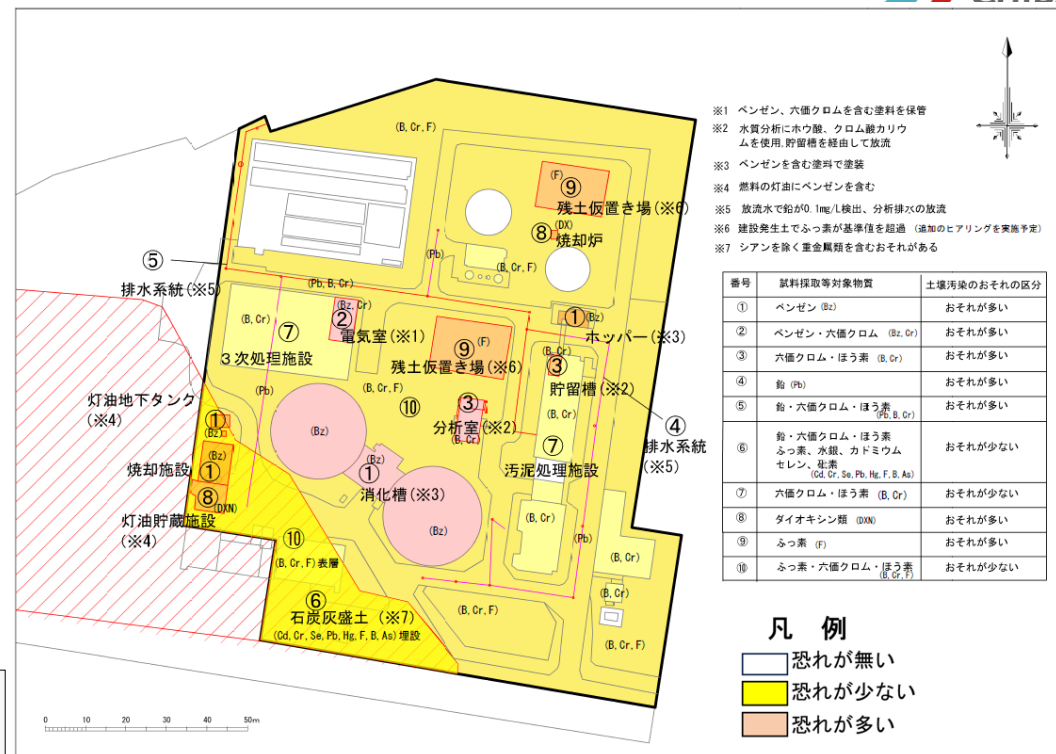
※1 ベンゼン、六価クロムを含む塗料を保管
※2 水質分析にホウ酸、クロム酸カリウムを使用,貯留槽を経由して放流
※3 ベンゼンを含む塗料で塗装
※4 燃料の灯油にベンゼンを含む
※5 放流水で鉛が0.1mg/L検出、分析排水の放流
※6 建設発生土でふっ素が基準値を超過 (追加のヒアリングを実施予定)
※7 シアンを除く重金属類を含むおそれがある

| 番号 | 試料採取等対象物質 | 土壌汚染のおそれの区分 |
|---|---|---|
| ① | ベンゼン (Bz) | おそれが多い |
| ② | ベンゼン・六価クロム (Bz, Cr) | おそれが多い |
| ③ | 六価クロム・ほう素 (B, Cr) | おそれが多い |
| ④ | 鉛 (Pb) | おそれが多い |
| ⑤ | 鉛・六価クロム・ほう素 (Pb, B, Cr) | おそれが多い |
| ⑥ | 鉛・六価クロム・ほう素 ふっ素、水銀、カドミウム セレン、砒素 (Cd, Cr, Se, Pb, Hg, F, B, As) | おそれが少ない |
| ⑦ | 六価クロム・ほう素 (B, Cr) | おそれが少ない |
| ⑧ | ダイオキシン類 (DXN) | おそれが多い |
| ⑨ | ふっ素 (F) | おそれが多い |
| ⑩ | ふっ素・六価クロム・ほう素 (B, Cr, F) | おそれが少ない |

(B, Cr, F)
(F) ⑨ 残土仮置き場(※6)
(DX) ⑧ 焼却炉
(Pb)
(B, Cr, F)
⑤ 排水系統(※5)
(Pb, B, Cr)
(B, Cr) ⑦ 3次処理施設
(Bz, Cr) ② 電気室(※1)
(F) ⑨ 残土仮置き場(※6)
① (Bz) ホッパー(※3)
(B, Cr) ③ 貯留槽(※2)
(Pb)
(B, Cr, F)
⑩
③ 分析室(※2) (B, Cr)
(B, Cr)
④ 排水系統(※5)
灯油地下タンク(※4)
① (Bz)
(Bz)
(Bz)
焼却施設 ①
⑧ (DXN)
⑦ 汚泥処理施設
① 消化槽(※3)
(Bz)
(B, Cr)
(Pb)
(B, Cr)
灯油貯蔵施設(※4)
⑩ (B, Cr, F)表層
⑥ 石炭灰盛土 (※7) (Cd, Cr, Se, Pb, Hg, F, B, As)埋設
(B, Cr, F)
(B, Cr)
(B, Cr, F)
0 10 20 30 40 50m

凡 例
恐れが無い
恐れが少ない
恐れが多い